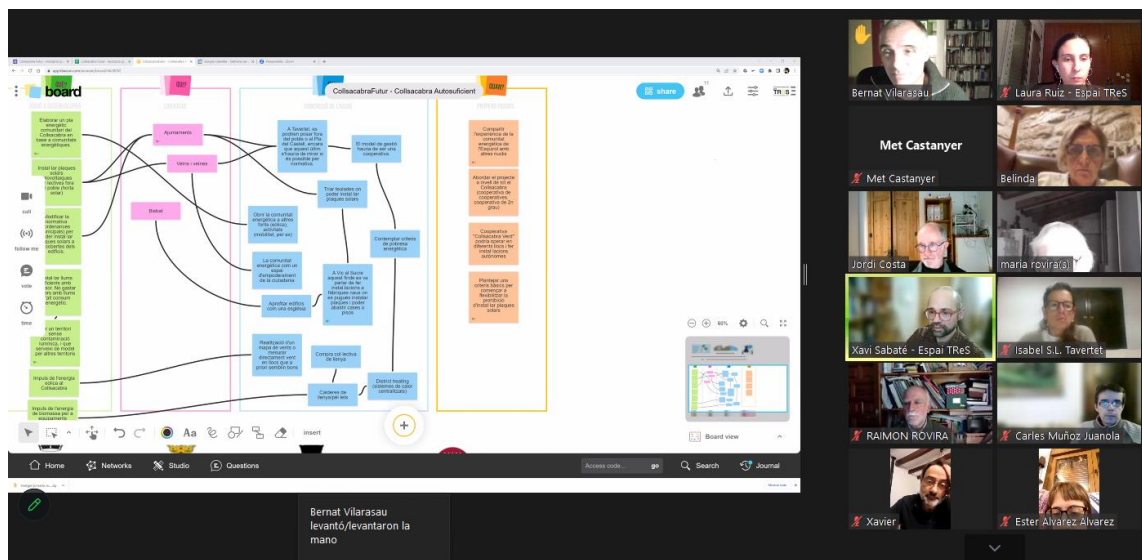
board

CollsacabraFutur - Collsacabra Autosuficient

share

Elaborar un pla energètic comunitari del Collsacabra en base a comunitats locals

Instal·lar plaques fotovoltaiques

Ajuntament

Veïns i veïnes

A Tavertet, es podrien posar fora del poble a El Pla del Castell

El model de gestió hauria de ser una cooperativa.

Triar teulades on poder instal·lar plaques solars

Obrir la comunitat energètica a altres fonts

Contemplar criteris de pobresa energètica

La comunitat energètica com un espai d'empoderament de la ciutadania

Aprofitar edificis com una església

Realització d'un mapa de vents o mesurar

Compra col·lectiva de llenya

Calderes de biomassa

District heating

Impuls de l'energia eòlica al Collsacabra

Impuls de l'energia de biomassa

Campanya

Abordar el projecte

Cooperativa "Collsacabra Verd"

Plantejar uns criteris

soft

follow me

vote

time

insert

80%

Board view

Home

Networks

Studio

Questions

Access code...

go

Search

Journal

Bernat Vilarasau

Laura Ruiz - Espai TReS

Met Castanyer

Met Castanyer

Belinda

Jordi Costa

maria rovira(a)

Xavi Sabaté - Espai TReS

Isabel S.L. Tavertet

RAIMON ROVIRA

Carles Muñoz Juanola

Xavier

Ester Alvarez Alvarez

Bernat Vilarasau levantó/levantaron la mano